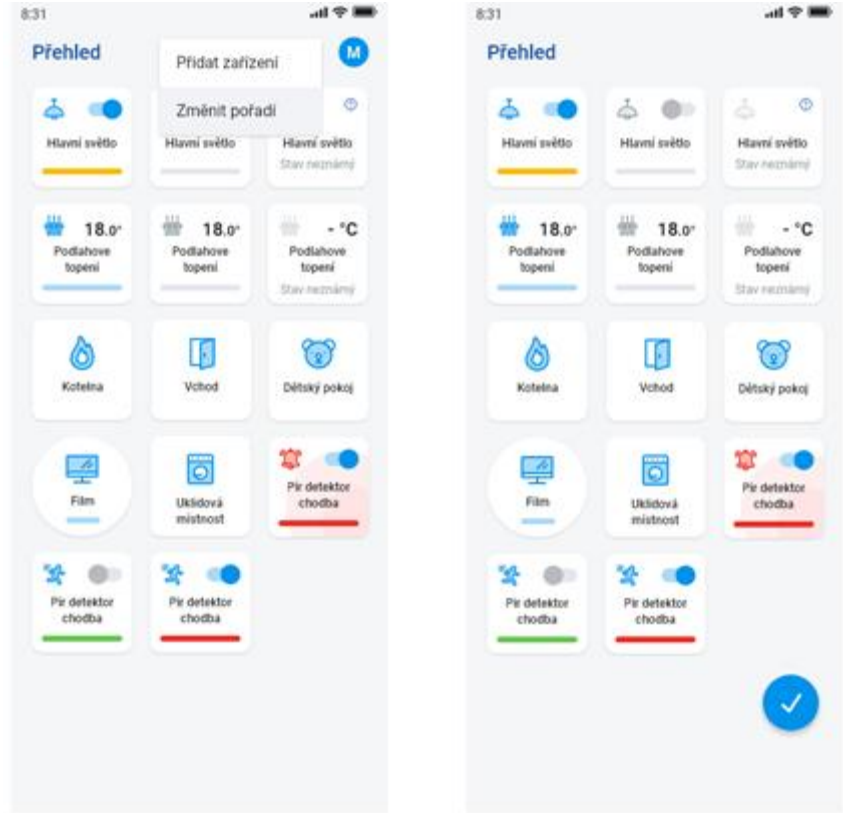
8:31

Přehled

Přidat zařízení

Změnit pořadí

M

Hlavní světlo

Hlavní světlo

Hlavní světlo
Stav neznámý

18.0°
Podlahove topení

18.0°
Podlahove topení

- °C
Podlahove topení
Stav neznámý

Kotelna

Vchod

Dětský pokoj

Film

Uklidová místnost

Pir detektor chodba

Pir detektor chodba

Pir detektor chodba

8:31

Přehled

Hlavní světlo

Hlavní světlo

Hlavní světlo
Stav neznámý

18.0°
Podlahove topení

18.0°
Podlahove topení

- °C
Podlahove topení
Stav neznámý

Kotelna

Vchod

Dětský pokoj

Film

Uklidová místnost

Pir detektor chodba

Pir detektor chodba

Pir detektor chodba